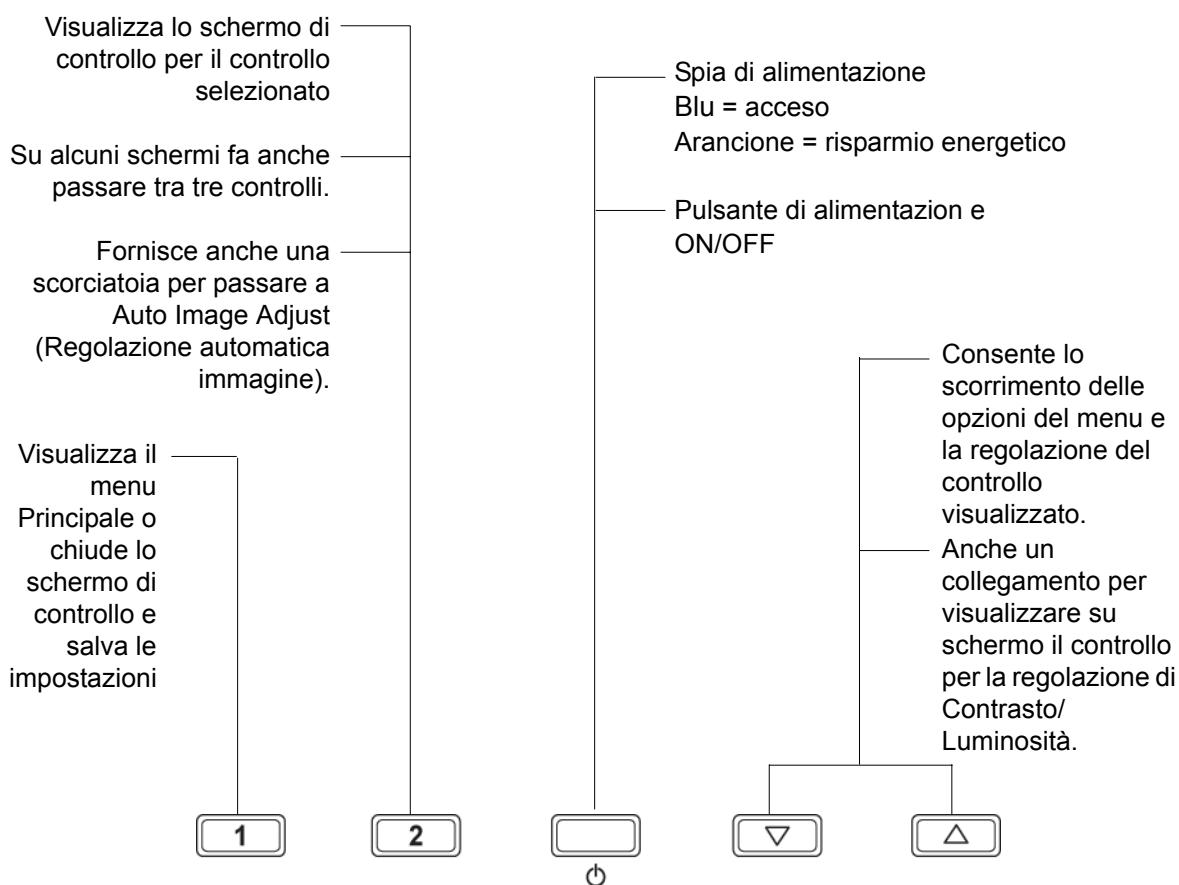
Visualizza lo schermo di controllo per il controllo selezionato

Su alcuni schermi fa anche passare tra tre controlli.

Fornisce anche una scorciatoia per passare a Auto Image Adjust (Regolazione automatica immagine).

Visualizza il menu Principale o chiude lo schermo di controllo e salva le impostazioni

Spia di alimentazione
Blu = acceso
Arancione = risparmio energetico

Pulsante di alimentazion e ON/OFF

Consente lo scorrimento delle opzioni del menu e la regolazione del controllo visualizzato.

Anche un collegamento per visualizzare su schermo il controllo per la regolazione di Contrasto/ Luminosità.

1

2

▽

△